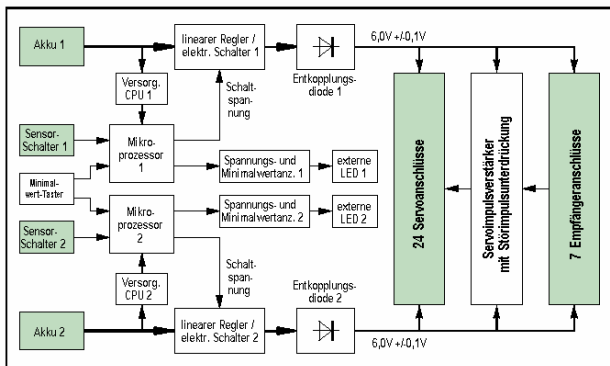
Akku 1

linearer Regler / elektr. Schalter 1

Entkopplungsdiode 1

6,0V +/-0,1V

Versorg. CPU 1

Schaltspannung

Sensor-Schalter 1

Mikroprozessor 1

Spannungs- und Minimalwertanz. 1

externe LED 1

Minimalwert-Taster

Spannungs- und Minimalwertanz. 2

externe LED 2

Sensor-Schalter 2

Mikroprozessor 2

Schaltspannung

Versorg. CPU 2

Entkopplungsdiode 2

Akku 2

linearer Regler / elektr. Schalter 2

6,0V +/-0,1V

24 Servoanschlüsse

Servoimpulsverstärker mit Störimpulsunterdrückung

7 Empfängeranschlüsse